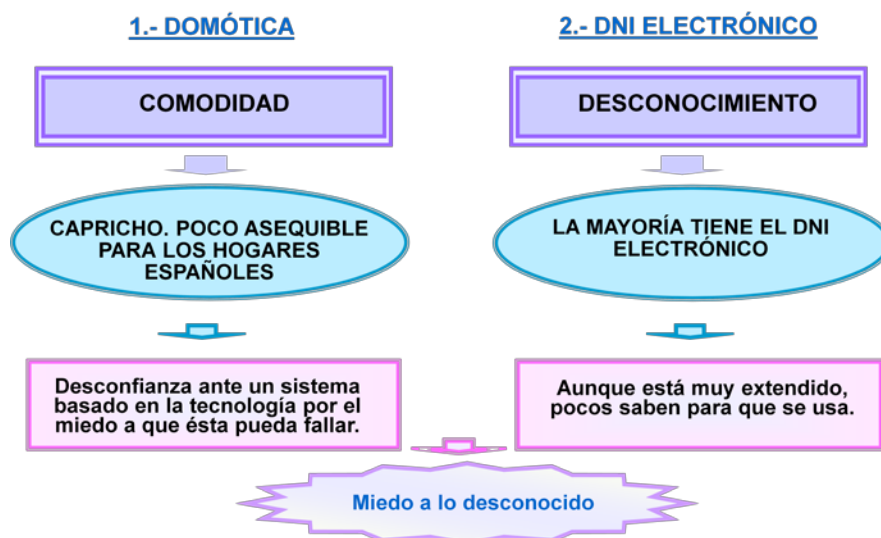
1.- DOMÓTICA

COMODIDAD

CAPRICHO. POCO ASEQUIBLE PARA LOS HOGARES ESPAÑOLES

Desconfianza ante un sistema basado en la tecnología por el miedo a que ésta pueda fallar.

2.- DNI ELECTRÓNICO

DESCONOCIMIENTO

LA MAYORÍA TIENE EL DNI ELECTRÓNICO

Aunque está muy extendido, pocos saben para que se usa.

Miedo a lo desconocido